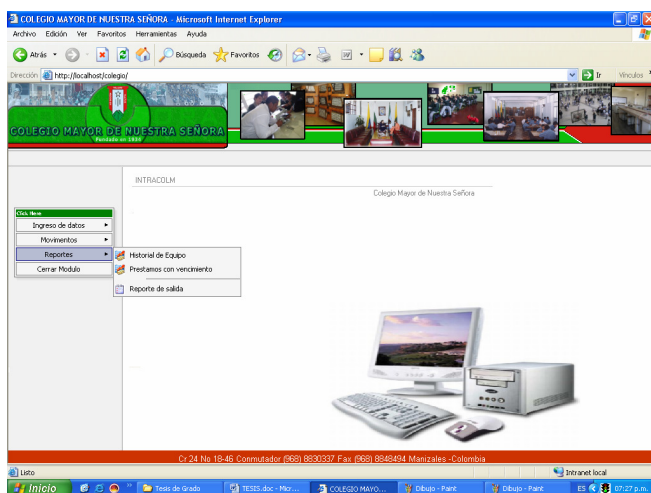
COLEGIO MAYOR DE NUESTRA SEÑORA - Microsoft Internet Explorer

Archivo Edición Ver Favoritos Herramientas Ayuda

Atrás Búsqueda Favoritos

Dirección http://localhost/colegio/ Ir Vínculos

COLEGIO MAYOR DE NUESTRA SEÑORA
Fundado en 1939

INTRACOLM

Colegio Mayor de Nuestra Señora

Click Here

Ingreso de datos
Movimentos
Reportes
Cerrar Modulo

Historial de Equipo
Prestamos con vencimiento
Reporte de salida

Cr 24 No 18-46 Conmutador (968) 8830337 Fax (968) 8848494 Manizales -Colombia

Listo

Intranet local

Inicio Tesis de Grado TESIS.doc - Micr... COLEGIO MAYO... Dibujo - Paint Dibujo - Paint ES 07:27 p.m.